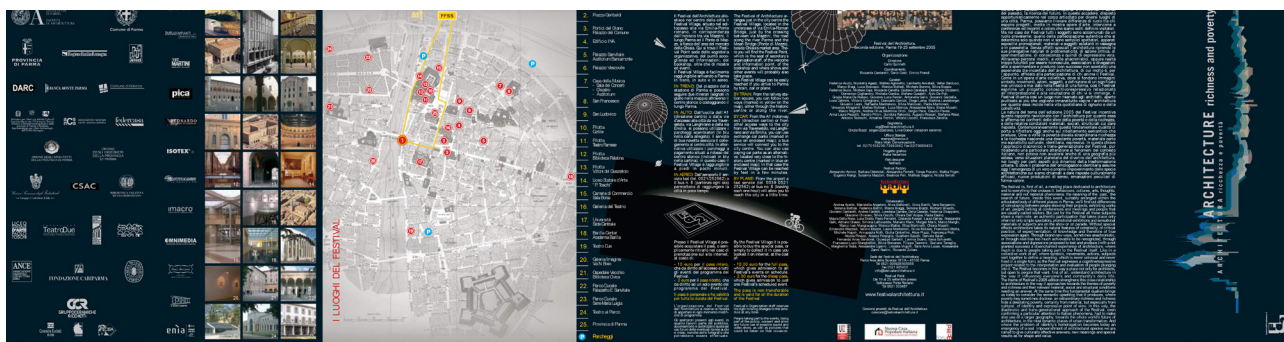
Comune di Parma

PROVINCIA DI PARMA

DARC

CSAC

Teatro Due

ANCE

FONDAZIONE CARIPARMA

Collegio Costruttori Edili

ISOTEX

imacro

OMNIMEDIA

pica

enia

I LUOGHI DEL FESTIVAL

FFSS

2. Piazza Garibaldi
3. Portici del Grano Palazzo del Comune
4. Edificio Inail
5. Piazza e Galleria Auditorium Paganini
6. Palazzo Marchi
7. Casa della Musica
8. San Francesco
9. San Ludovico
10. Pilotta
11. Teatro Farnese
12. Biblioteca Palatina
13. Pilotta
14. Liceo Statale d'Arte "P. Toschi"
15. Camera di Commercio
16. Galleria San Ludovico
17. Università
18. Barilla Center
19. Teatro Due
20. Galleria Imagine
21. Ospedale Vecchio
22. Parco Ducale
23. Parco Ducale
24. Teatro al Parco
25. Provincia di Parma
Parcheggi

Festival dell'Architettura

www.festivalarchitettura.it

ARCHITECTURE richness and poverty
ARCHITETTURA ricchezza e povertà